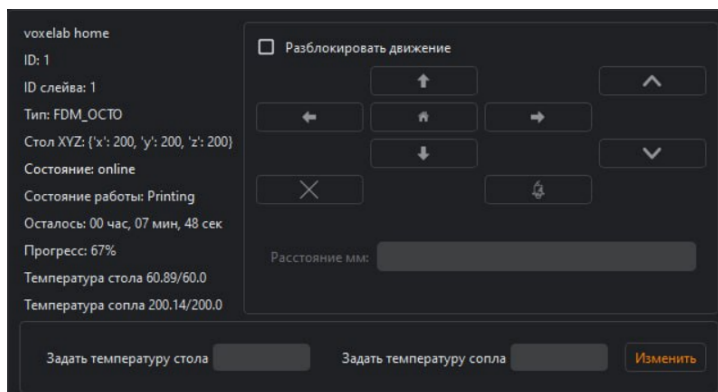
voxelab home
ID: 1
ID слейва: 1
Тип: FDM_OCTO
Стол XYZ: {'x': 200, 'y': 200, 'z': 200}
Состояние: online
Состояние работы: Printing
Осталось: 00 час, 07 мин, 48 сек
Прогресс: 67%
Температура стола 60.89/60.0
Температура сопла 200.14/200.0

Разблокировать движение

Расстояние мм:

Задать температуру стола

Задать температуру сопла

Изменить